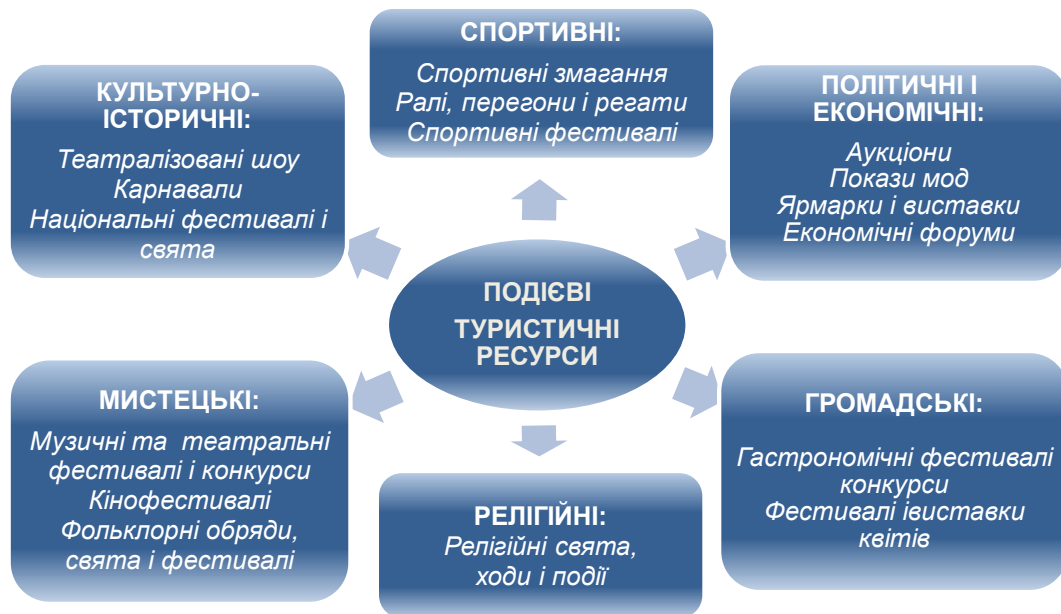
СПОРТИВНІ:
Спортивні змагання
Ралі, перегони і регати
Спортивні фестивалі

КУЛЬТУРНО-ІСТОРИЧНІ:
Театралізовані шоу
Карнавали
Національні фестивалі і свята

ПОЛІТИЧНІ І ЕКОНОМІЧНІ:
Аукціони
Покази мод
Ярмарки і виставки
Економічні форуми

ПОДІЄВІ ТУРИСТИЧНІ РЕСУРСИ

МИСТЕЦЬКІ:
Музичні та театральні фестивалі і конкурси
Кінофестивалі
Фольклорні обряди, свята і фестивалі

ГРОМАДСЬКІ:
Гастрономічні фестивалі конкурси
Фестивалі івиставки квітів

РЕЛІГІЙНІ:
Релігійні свята, ходи і події